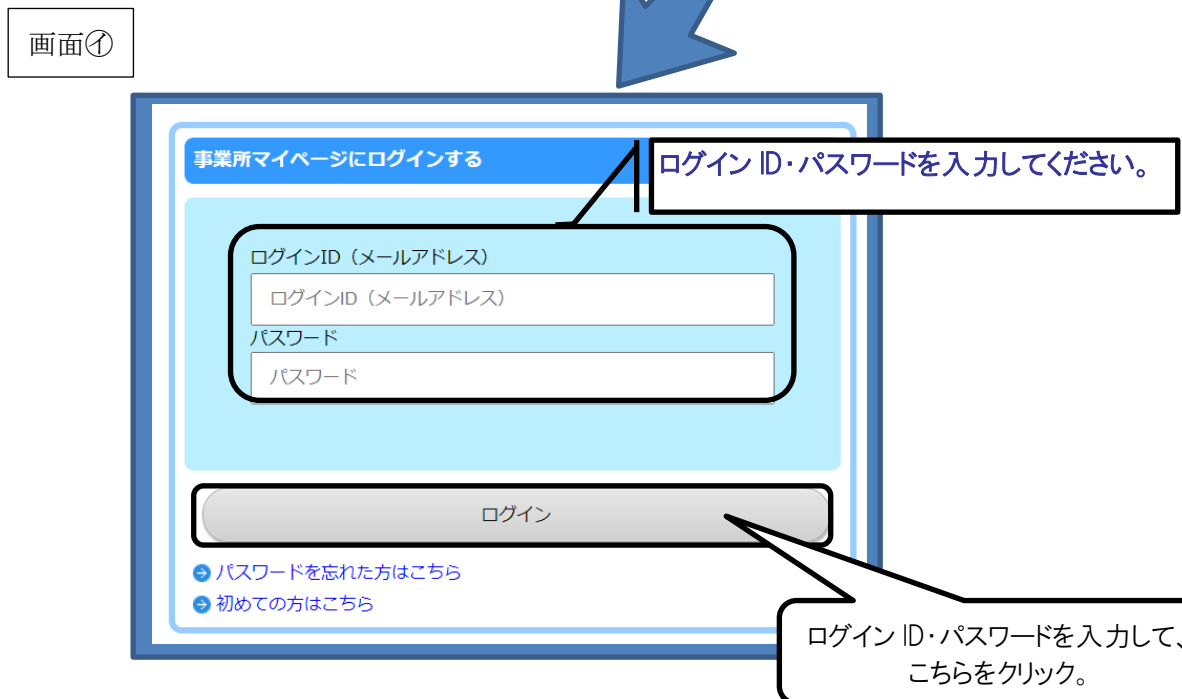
画面㋑

事業所マイページにログインする

ログイン ID・パスワードを入力してください。

ログインID（メールアドレス）

ログインID（メールアドレス）

パスワード

パスワード

ログイン

パスワードを忘れた方はこちら

初めての方はこちら

ログイン ID・パスワードを入力して、こちらをクリック。